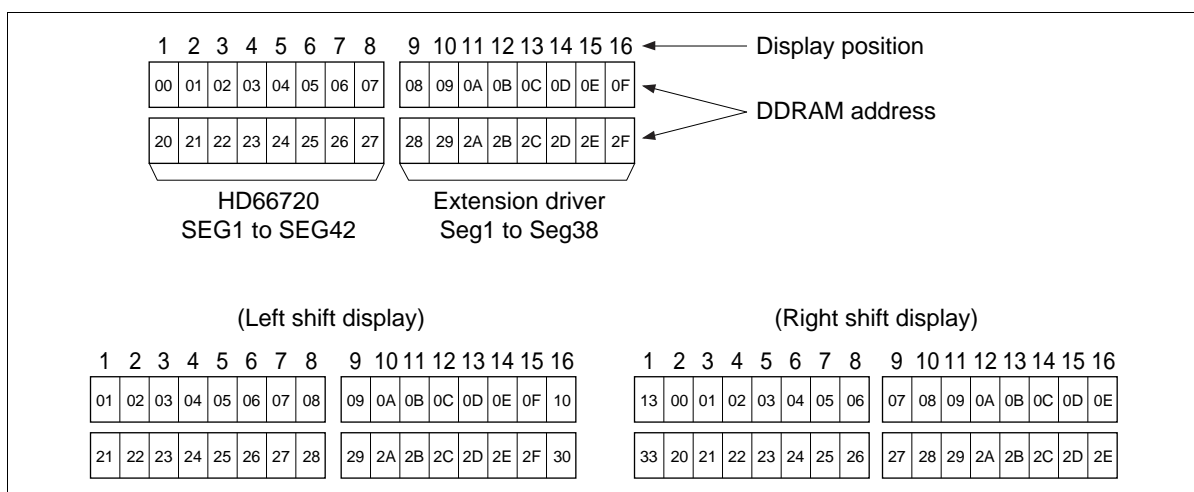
1 2 3 4 5 6 7 8 9 10 11 12 13 14 15 16 Display position

| 00 | 01 | 02 | 03 | 04 | 05 | 06 | 07 |
|---|---|---|---|---|---|---|---|
| 20 | 21 | 22 | 23 | 24 | 25 | 26 | 27 |

| 08 | 09 | 0A | 0B | 0C | 0D | 0E | 0F |
|---|---|---|---|---|---|---|---|
| 28 | 29 | 2A | 2B | 2C | 2D | 2E | 2F |

DDRAM address

HD66720
SEG1 to SEG42

Extension driver
Seg1 to Seg38

(Left shift display)

1 2 3 4 5 6 7 8 9 10 11 12 13 14 15 16

| 01 | 02 | 03 | 04 | 05 | 06 | 07 | 08 |
|---|---|---|---|---|---|---|---|
| 21 | 22 | 23 | 24 | 25 | 26 | 27 | 28 |

| 09 | 0A | 0B | 0C | 0D | 0E | 0F | 10 |
|---|---|---|---|---|---|---|---|
| 29 | 2A | 2B | 2C | 2D | 2E | 2F | 30 |

(Right shift display)

1 2 3 4 5 6 7 8 9 10 11 12 13 14 15 16

| 13 | 00 | 01 | 02 | 03 | 04 | 05 | 06 |
|---|---|---|---|---|---|---|---|
| 33 | 20 | 21 | 22 | 23 | 24 | 25 | 26 |

| 07 | 08 | 09 | 0A | 0B | 0C | 0D | 0E |
|---|---|---|---|---|---|---|---|
| 27 | 28 | 29 | 2A | 2B | 2C | 2D | 2E |